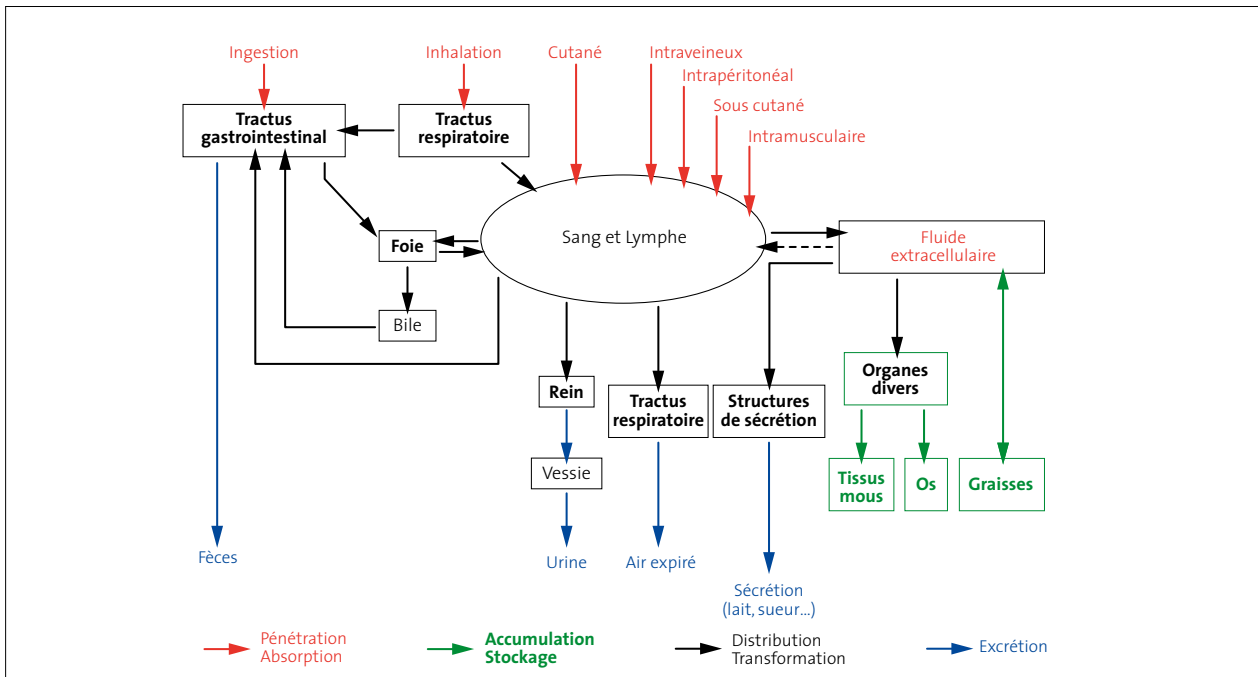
Ingestion
Inhalation
Cutané
Intraveineux
Intrapéritonéal
Sous cutané
Intramusculaire

Tractus gastrointestinal
Tractus respiratoire

Sang et Lymphe

Foie
Bile

Fluide extracellulaire

Organes divers

Tissus mous
Os
Graisses

Rein
Vessie
Tractus respiratoire
Structures de sécrétion

Fèces
Urine
Air expiré
Sécrétion (lait, sueur...)

Pénétration Absorption
Accumulation Stockage
Distribution Transformation
Excrétion